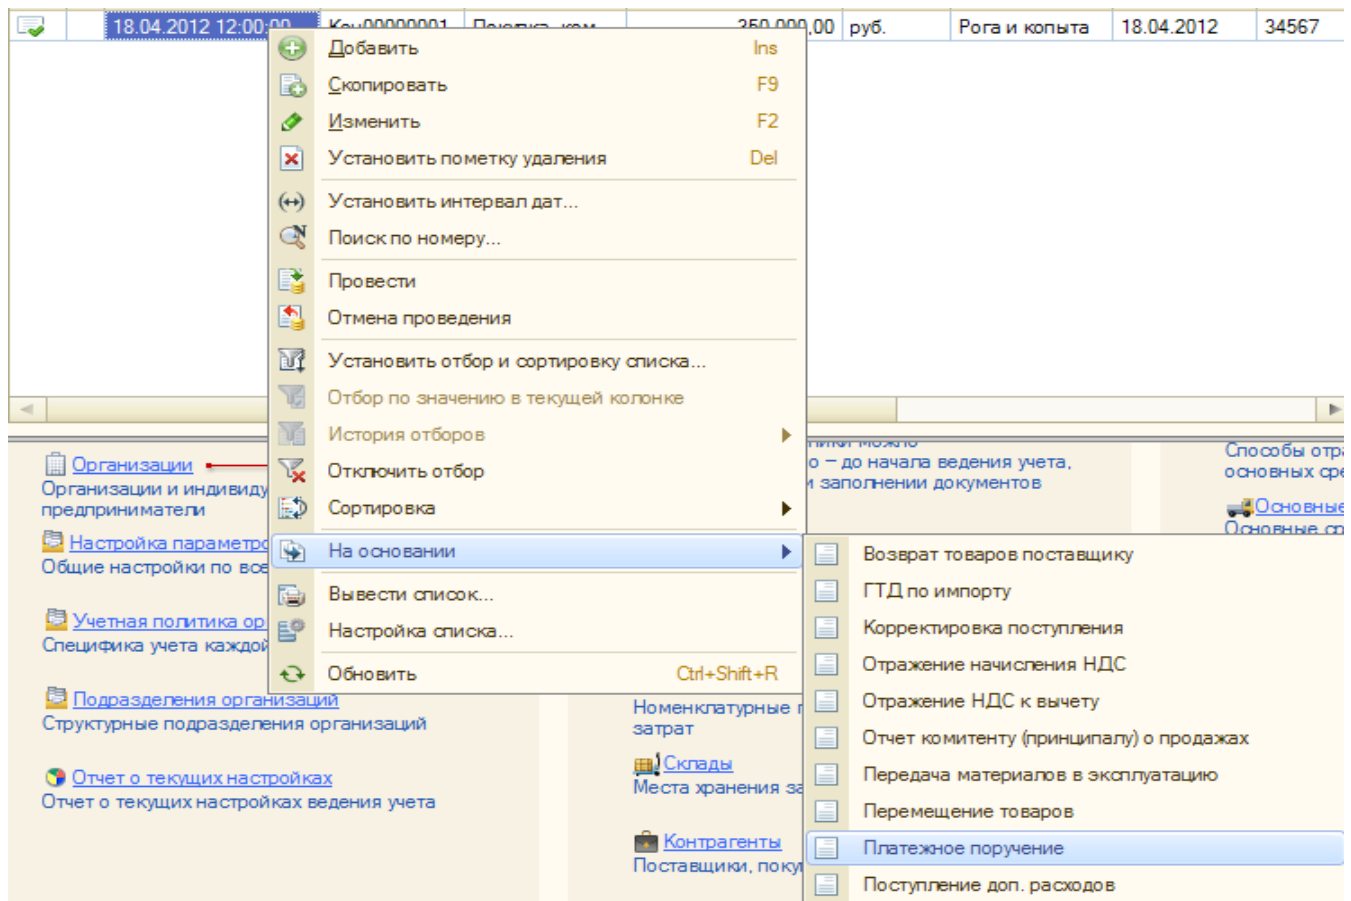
18.04.2012 12:00:00 | Кон00000001 | Покупка ком... | 350 000,00 | руб. | Рога и копыта | 18.04.2012 | 34567

Добавить Ins
Скопировать F9
Изменить F2
Установить пометку удаления Del
Установить интервал дат...
Поиск по номеру...
Провести
Отмена проведения
Установить отбор и сортировку списка...
Отбор по значению в текущей колонке
История отборов
Отключить отбор
Сортировка
На основании
Вывести список...
Настройка списка...
Обновить Ctrl+Shift+R

Возврат товаров поставщику
ГТД по импорту
Корректировка поступления
Отражение начисления НДС
Отражение НДС к вычету
Отчет комитенту (принципалу) о продажах
Передача материалов в эксплуатацию
Перемещение товаров
Платежное поручение
Поступление доп. расходов

Организации
Организации и индивиду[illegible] предприниматели

Настройка параметр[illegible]
Общие настройки по все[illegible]

Учетная политика ор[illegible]
Специфика учета каждой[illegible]

Подразделения организаций
Структурные подразделения организаций

Отчет о текущих настройках
Отчет о текущих настройках ведения учета

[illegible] можно
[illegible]о – до начала ведения учета,
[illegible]и заполнении документов

Номенклатурные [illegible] затрат

Склады
Места хранения за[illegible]

Контрагенты
Поставщики, поку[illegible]

Способы отра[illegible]
основных сре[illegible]

Основные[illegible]
Основные ср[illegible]